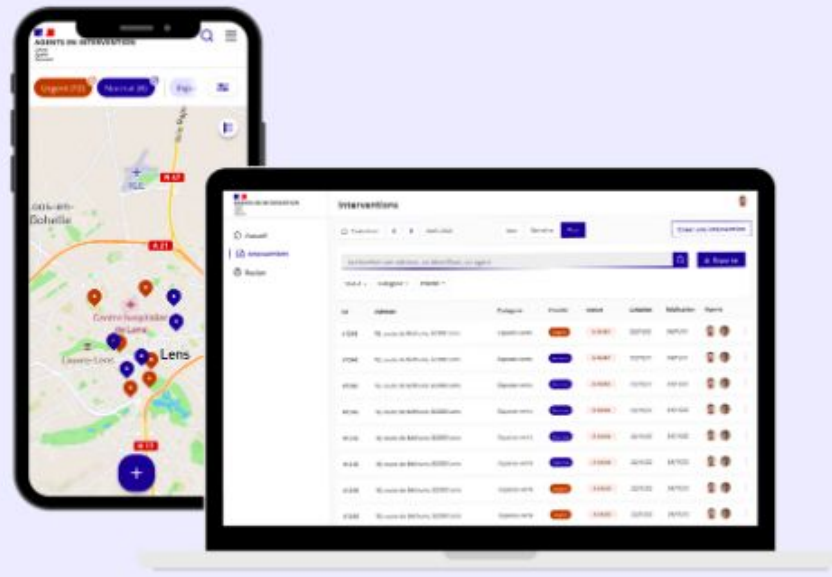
AGENTS DE INTERVENTION

Urgent (12) Normal (8)

Lens

Centre hospitalier de Lens

Interventions

Accueil

Interventions

Créer une intervention

Exporter

Id

Adresse

Catégorie

Priorité

Statut

Création

Réalisation

Agents